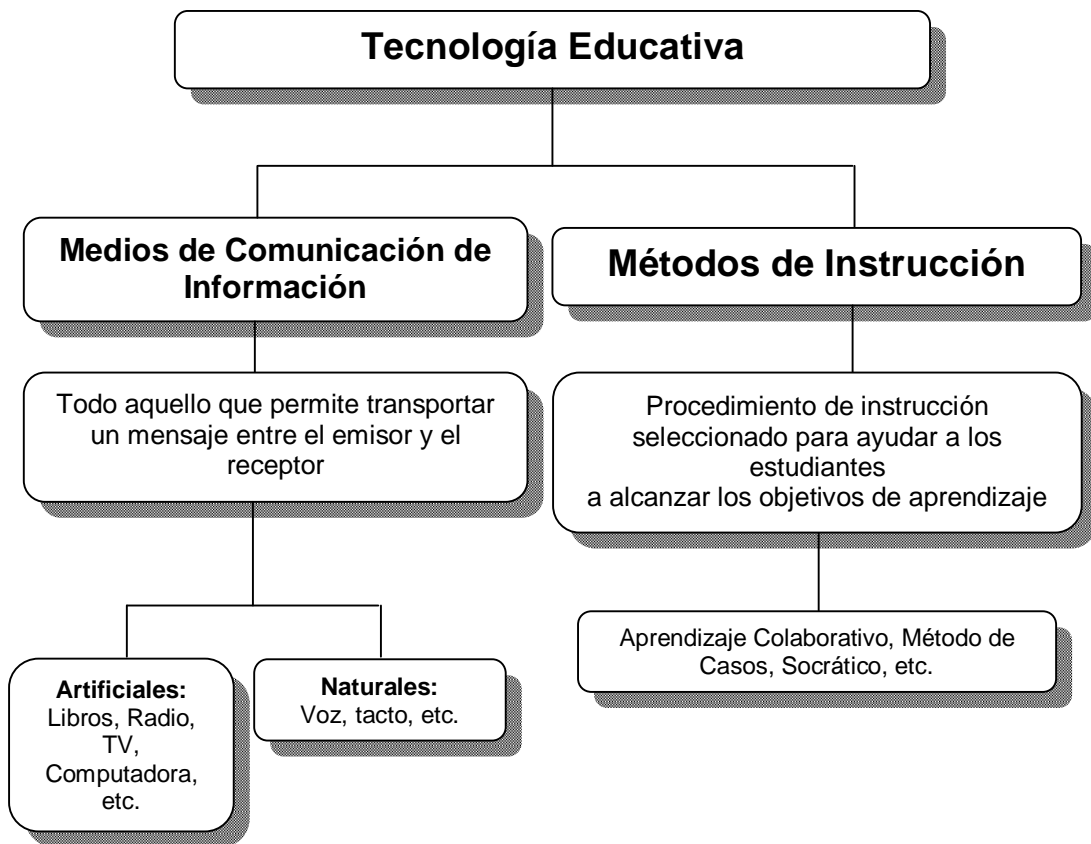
Tecnología Educativa

Medios de Comunicación de Información

Todo aquello que permite transportar un mensaje entre el emisor y el receptor

Artificiales:
Libros, Radio, TV, Computadora, etc.

Naturales:
Voz, tacto, etc.

Métodos de Instrucción

Procedimiento de instrucción seleccionado para ayudar a los estudiantes
a alcanzar los objetivos de aprendizaje

Aprendizaje Colaborativo, Método de Casos, Socrático, etc.